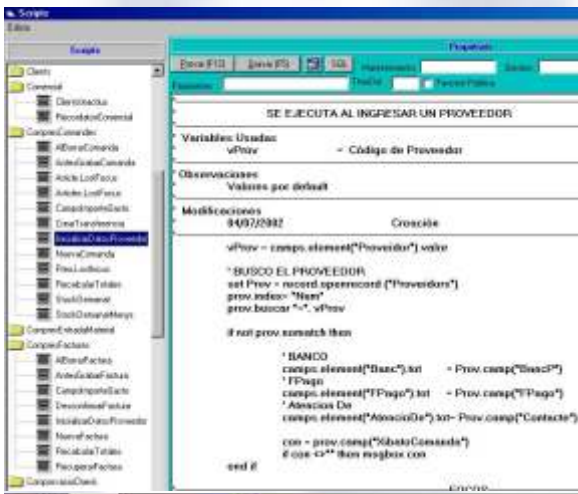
Scripts
Edita

Scripts
Clients
Comercial
Clientsbactus
RecodatorComercial
ComprasComandes
AlBorrarComanda
AntesGrabarComanda
ArticleLostFocus
ArticlesLostFocus
CampsImporteEscts
CreaTransferencia
InicializarDatosProveedor
NuevaComanda
PressLostfocus
RecalcularTotales
StockGeneral
StockComandaMenys
ComprasEntradaMaterial
ComprasFactures
AlBorrarFactura
AntesGrabarFactura
CampsImporteEscts
DescodinearFactura
InicializarDatosProveedor
NuevaFactura
RecalcularTotales
RecuperaFactura
ComprasnavsClients

Propietats
Borrar (F12) Grava (F5) SQL Mantenimiento Escales
Fecha Pantalla Pública

SE EJECUTA AL INGRESAR UN PROVEEDOR

Variables Usadas
vProv - Código de Proveedor

Observaciones
Valores por default

Modificaciones
04/07/2002 Creación

vProv = camps.element("Proveidor").value

' BUSCO EL PROVEEDOR
set Prov = record.openrecord ("Proveidors")
prov.index= "Num"
prov.buscar "=", vProv

if not prov.eomatch then

' BANCO
camps.element("Banc").txt = Prov.camp("BancP")
' FPago
camps.element("FPago").txt = Prov.camp("FPago")
' Atencion De
camps.element("AtencioDe").txt= Prov.camp("Contacte")

con = prov.camp("XibatoComanda")
if con <>"" then msgbox con
end if